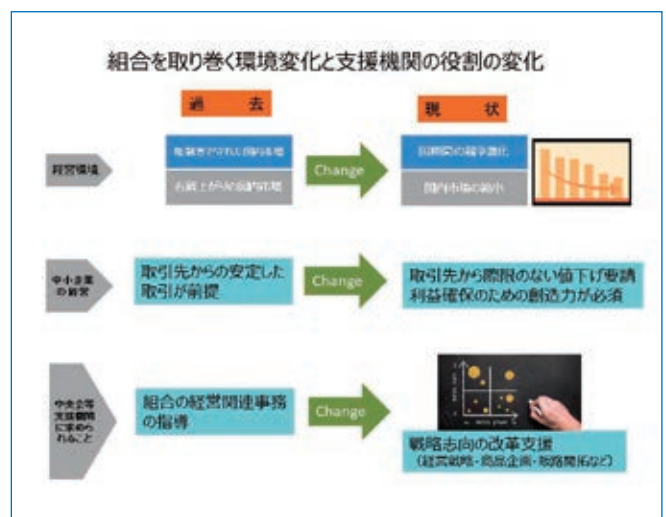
組合を取り巻く環境変化と支援機関の役割の変化

過去

現状

経営環境

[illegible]

右肩上がりの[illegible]

Change

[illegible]の競争激化

国内市場の縮小

中小企業の経営

取引先からの安定した取引が前提

Change

取引先から際限のない値下げ要請
利益確保のための創造力が必須

中央会等支援機関に求められること

組合の経営関連事務の指導

Change

戦略志向の改革支援
（経営戦略・商品企画・販路開拓など）